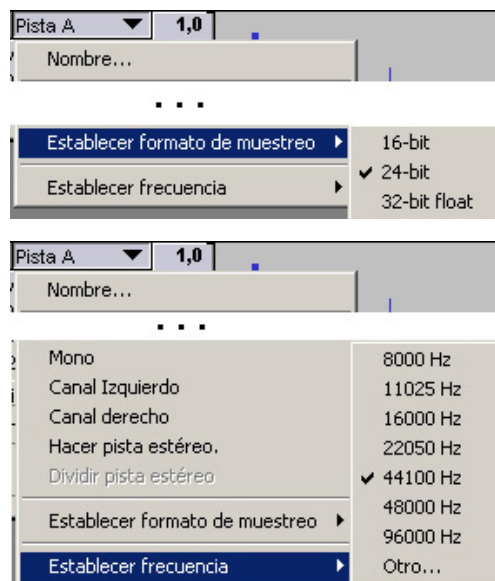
Pista A ▼ 1,0

Nombre...

. . .

Establecer formato de muestreo ▶

Establecer frecuencia ▶

16-bit
✔ 24-bit
32-bit float

Pista A ▼ 1,0

Nombre...

. . .

Mono
Canal Izquierdo
Canal derecho
Hacer pista estéreo.
Dividir pista estéreo

Establecer formato de muestreo ▶

Establecer frecuencia ▶

8000 Hz
11025 Hz
16000 Hz
22050 Hz
✔ 44100 Hz
48000 Hz
96000 Hz
Otro...